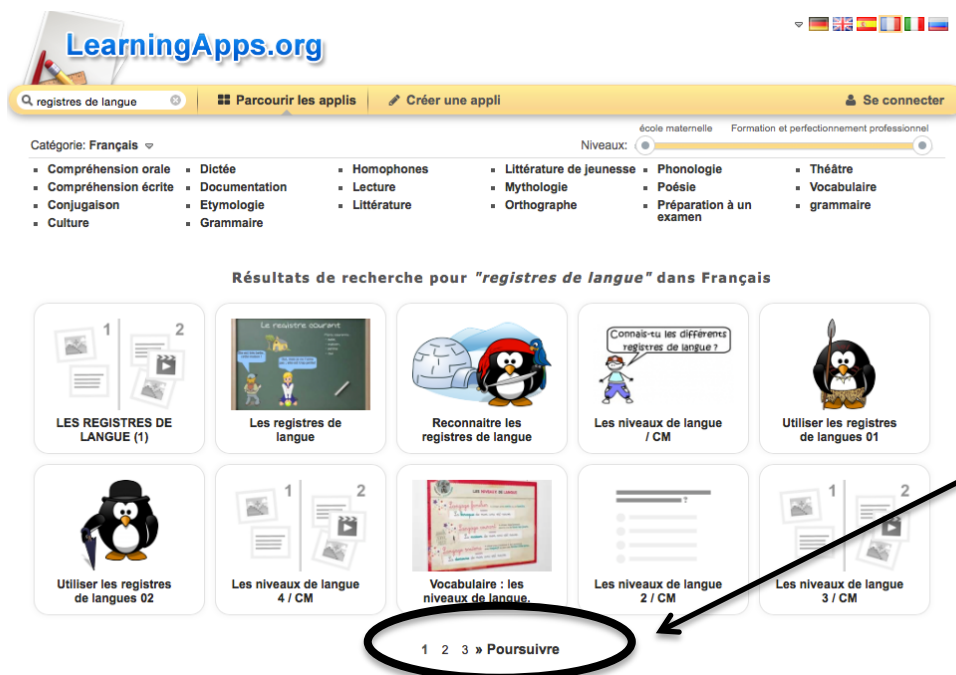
LearningApps.org

registres de langue

Parcourir les applis

Créer une appli

Se connecter

Catégorie: Français

Niveaux:

école maternelle

Formation et perfectionnement professionnel

- Compréhension orale
- Compréhension écrite
- Conjugaison
- Culture
- Dictée
- Documentation
- Etymologie
- Grammaire
- Homophones
- Lecture
- Littérature
- Littérature de jeunesse
- Mythologie
- Orthographe
- Phonologie
- Poésie
- Préparation à un examen
- Théâtre
- Vocabulaire
- grammaire

Résultats de recherche pour "registres de langue" dans Français

1 2

LES REGISTRES DE LANGUE (1)

Le registre courant

Les registres de langue

Reconnaitre les registres de langue

Connais-tu les différents registres de langue ?

Les niveaux de langue / CM

Utiliser les registres de langues 01

Utiliser les registres de langues 02

1 2

Les niveaux de langue 4 / CM

LES NIVEAUX DE LANGUE

Vocabulaire : les niveaux de langue.

?

Les niveaux de langue 2 / CM

1 2

Les niveaux de langue 3 / CM

1 2 3 » Poursuivre